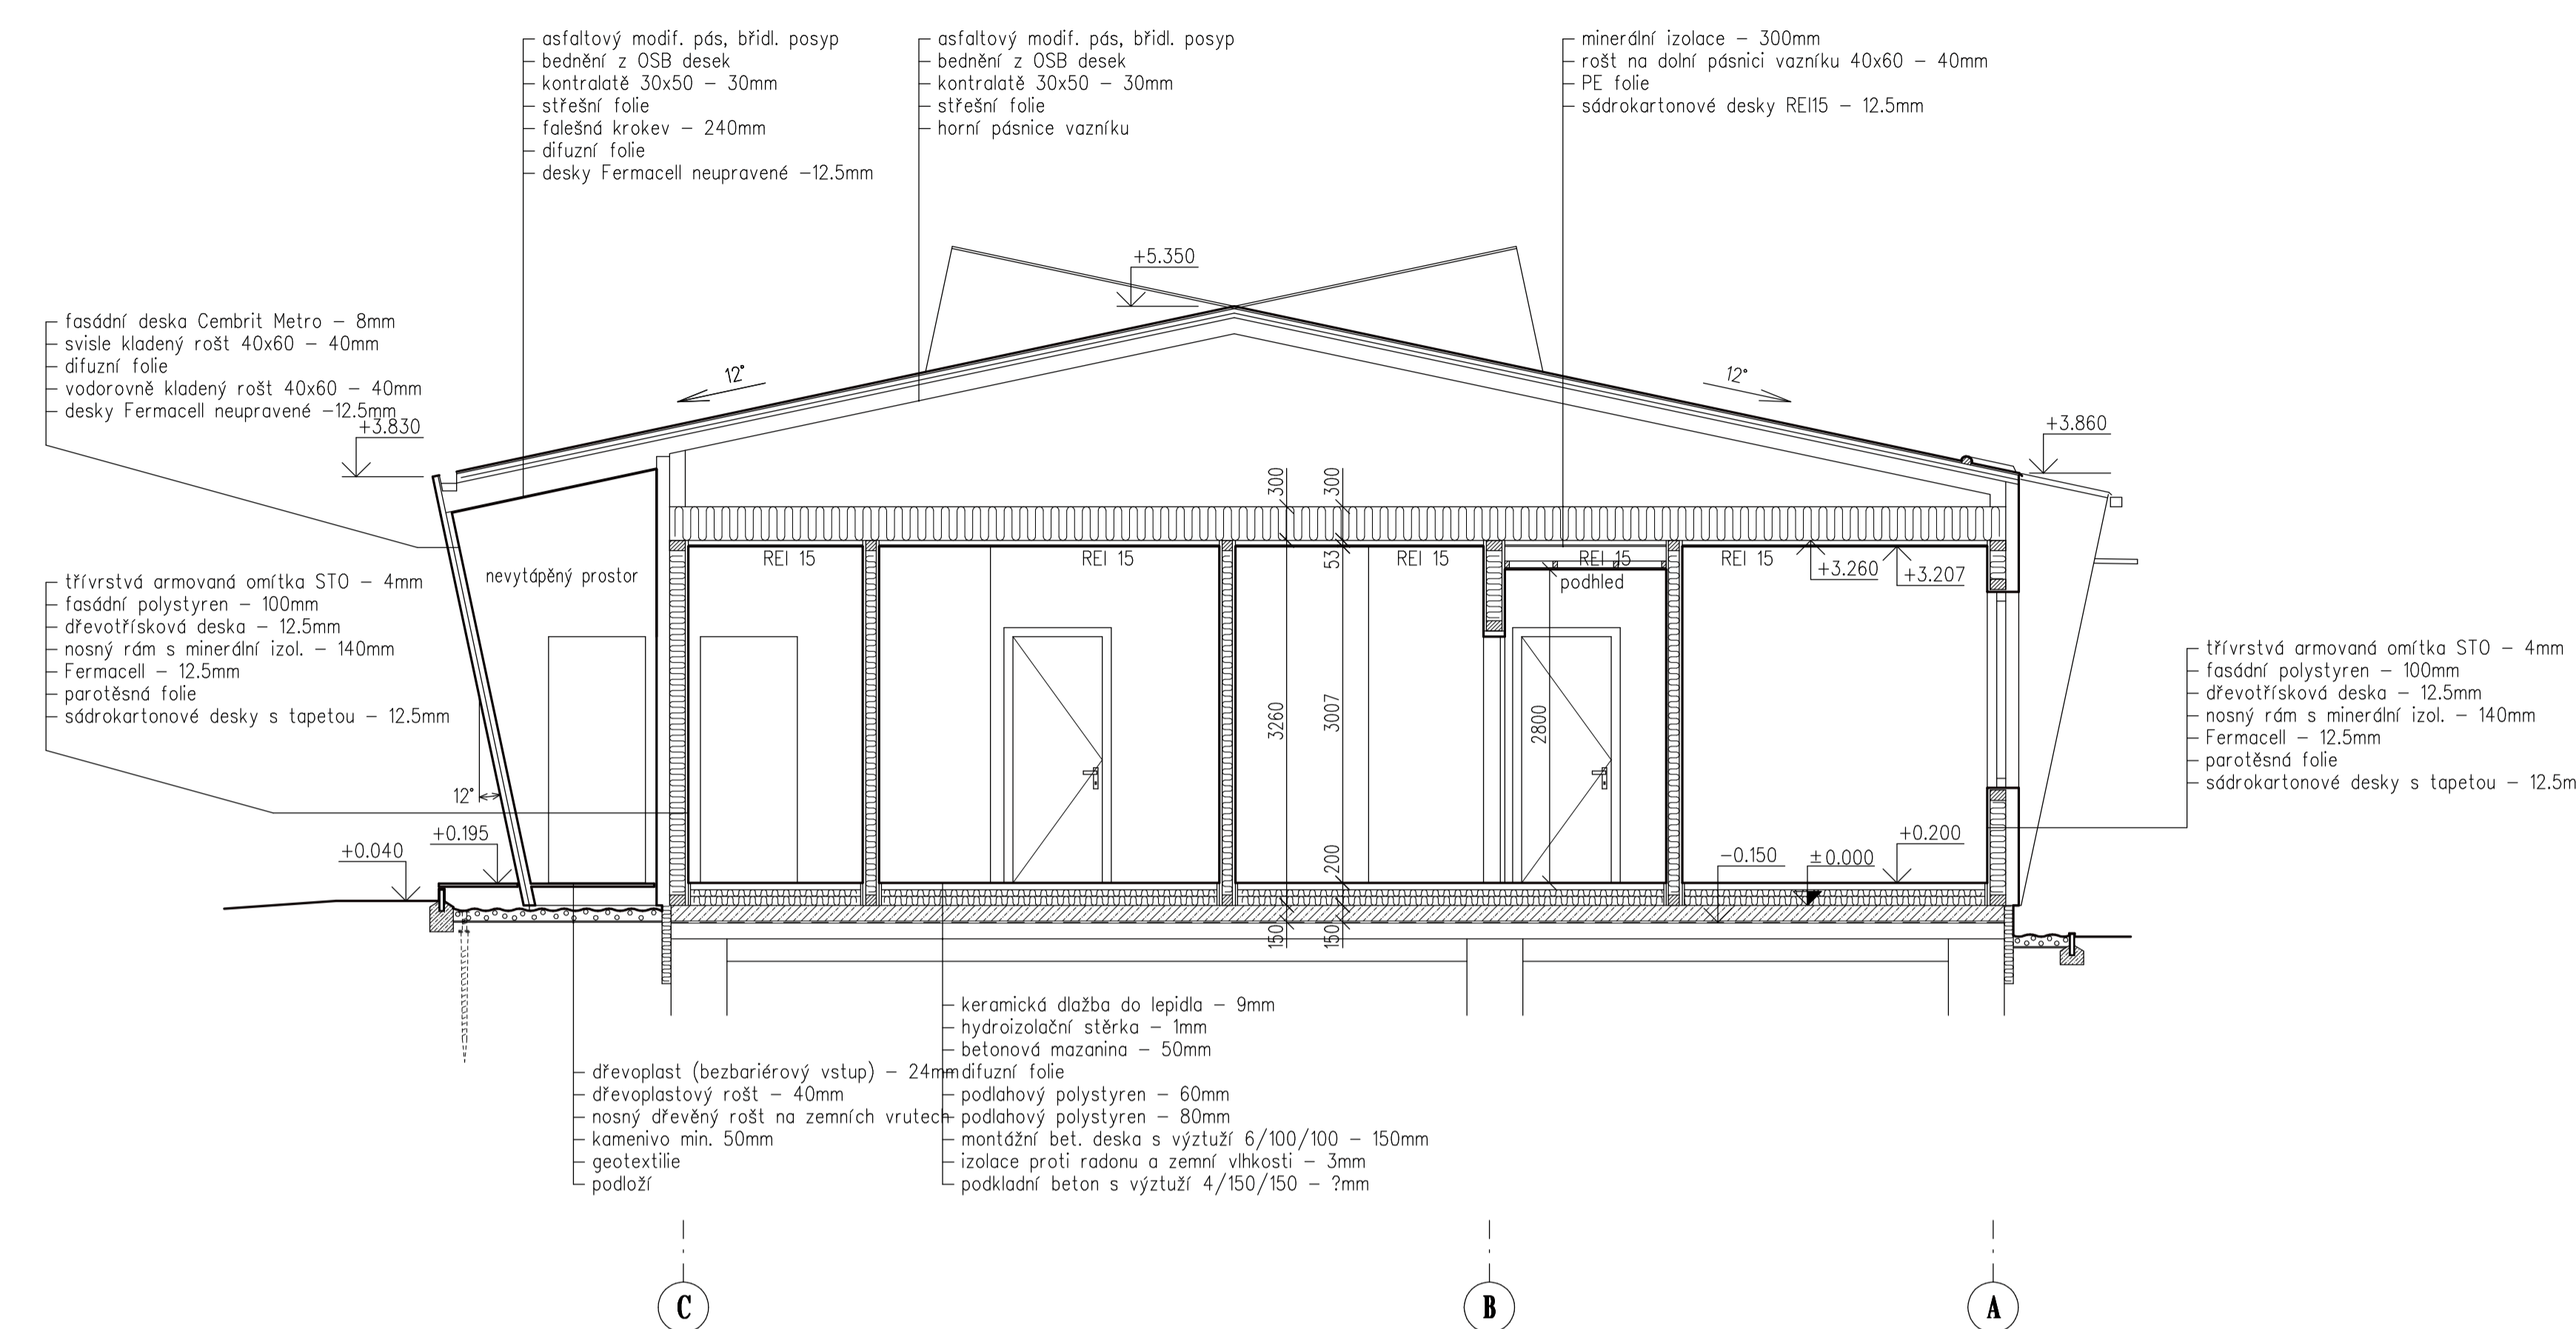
asfaltový modif. pás, břidl. posyp
bednění z OSB desek
kontralatě 30x50 – 30mm
střešní folie
falešná krokev – 240mm
difuzní folie
desky Fermacell neupravené –12.5mm

asfaltový modif. pás, břidl. posyp
bednění z OSB desek
kontralatě 30x50 – 30mm
střešní folie
horní pásnice vazníku

minerální izolace – 300mm
rošt na dolní pásnici vazníku 40x60 – 40mm
PE folie
sádrokartonové desky REI15 – 12.5mm

+5.350

fasádní deska Cembrit Metro – 8mm
svisle kladený rošt 40x60 – 40mm
difuzní folie
vodorovně kladený rošt 40x60 – 40mm
desky Fermacell neupravené –12.5mm

12°
12°
+3.830
+3.860

300
300
REI 15
REI 15
REI 15
REI 15
REI 15
53
+3.260
+3.207
podhled
nevytápěný prostor

třívrstvá armovaná omítka STO – 4mm
fasádní polystyren – 100mm
dřevotřísková deska – 12.5mm
nosný rám s minerální izol. – 140mm
Fermacell – 12.5mm
parotěsná folie
sádrokartonové desky s tapetou – 12.5mm

3260
3007
2800

třívrstvá armovaná omítka STO – 4mm
fasádní polystyren – 100mm
dřevotřísková deska – 12.5mm
nosný rám s minerální izol. – 140mm
Fermacell – 12.5mm
parotěsná folie
sádrokartonové desky s tapetou – 12.5m

12°
+0.040
+0.195
200
-0.150
±0.000
+0.200
150
150

keramická dlažba do lepidla – 9mm
hydroizolační stěrka – 1mm
betonová mazanina – 50mm
difuzní folie
podlahový polystyren – 60mm
podlahový polystyren – 80mm
montážní bet. deska s výztuží 6/100/100 – 150mm
izolace proti radonu a zemní vlhkosti – 3mm
podkladní beton s výztuží 4/150/150 – ?mm

dřevoplast (bezbariérový vstup) – 24mm
dřevoplastový rošt – 40mm
nosný dřevěný rošt na zemních vrutech
kamenivo min. 50mm
geotextilie
podloží

C
B
A